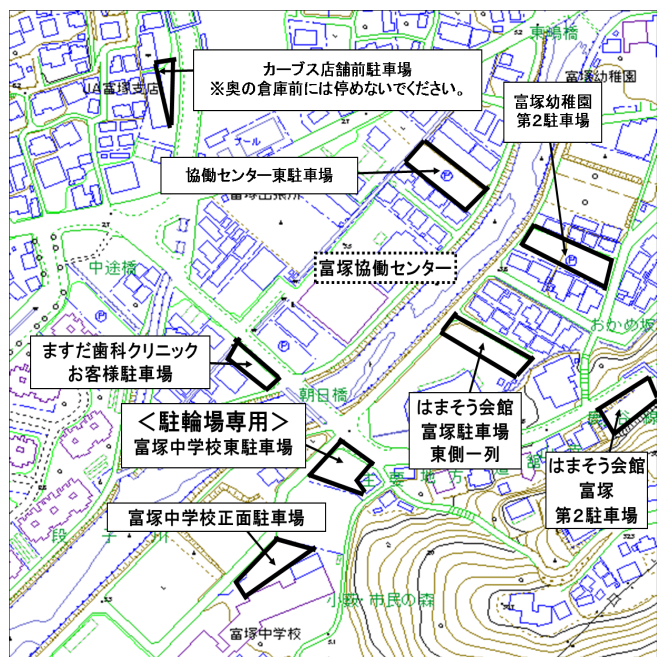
JA富塚支店

カーブス店舗前駐車場
※奥の倉庫前には停めないでください。

東鴨橋

富塚幼稚園

富塚幼稚園
第2駐車場

協働センター東駐車場

富塚協働センター

中途橋

おかめ坂

ますだ歯科クリニック
お客様駐車場

朝日橋

＜駐輪場専用＞
富塚中学校東駐車場

はまそう会館
富塚駐車場
東側一列

はまそう会館
富塚
第2駐車場

富塚中学校正面駐車場

段子川

小塚市民の森

富塚中学校